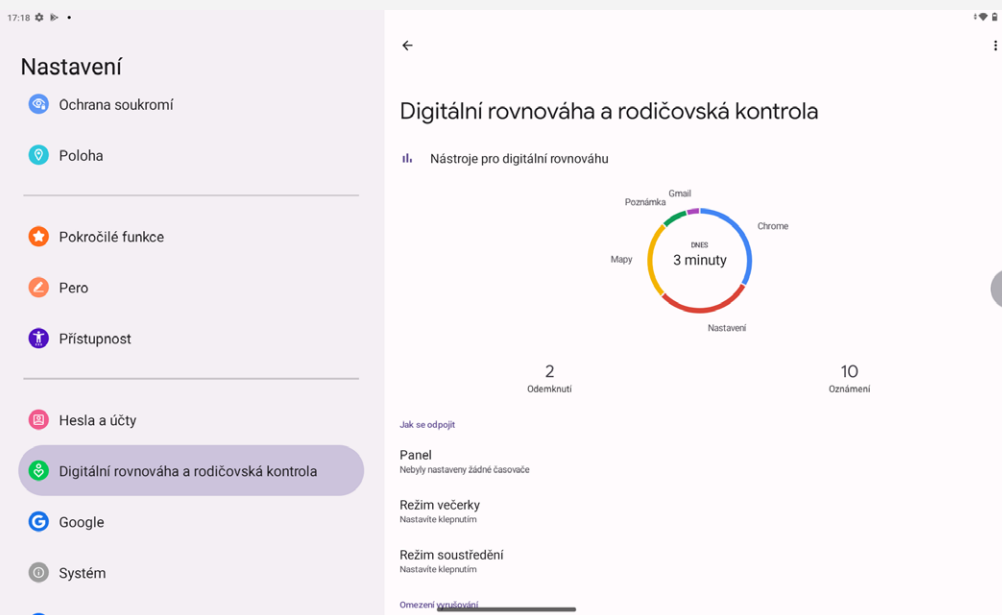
17:18

Nastavení

Ochrana soukromí

Poloha

Pokročilé funkce

Pero

Přístupnost

Hesla a účty

Digitální rovnováha a rodičovská kontrola

Google

Systém

Digitální rovnováha a rodičovská kontrola

Nástroje pro digitální rovnováhu

Gmail
Poznámka
Chrome
Mapy
DNES
3 minuty
Nastavení

2
Odemknutí

10
Oznámení

Jak se odpojit

Panel
Nebyly nastaveny žádné časovače

Režim večerky
Nastavíte klepnutím

Režim soustředění
Nastavíte klepnutím

Omezení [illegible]